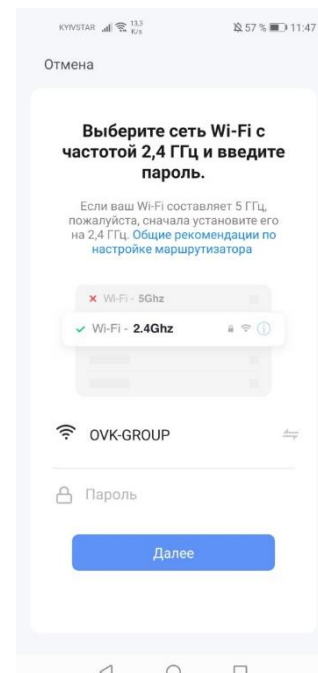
KYIVSTAR 13,3 K/s 57 % 11:47

Отмена

Выберите сеть Wi-Fi с частотой 2,4 ГГц и введите пароль.

Если ваш Wi-Fi составляет 5 ГГц, пожалуйста, сначала установите его на 2,4 ГГц. Общие рекомендации по настройке маршрутизатора

Wi-Fi - 5Ghz

Wi-Fi - 2.4Ghz

OVK-GROUP

Пароль

Далее